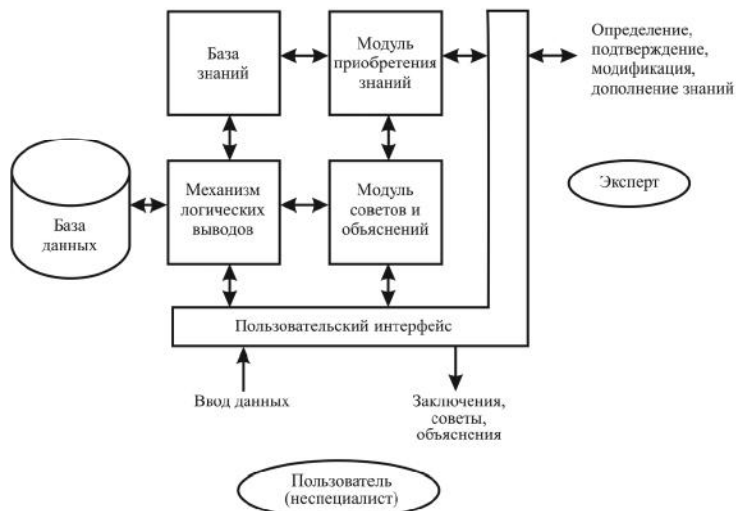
База знаний

Модуль приобретения знаний

Определение, подтверждение, модификация, дополнение знаний

База данных

Механизм логических выводов

Модуль советов и объяснений

Эксперт

Пользовательский интерфейс

Ввод данных

Заключения, советы, объяснения

Пользователь (неспециалист)